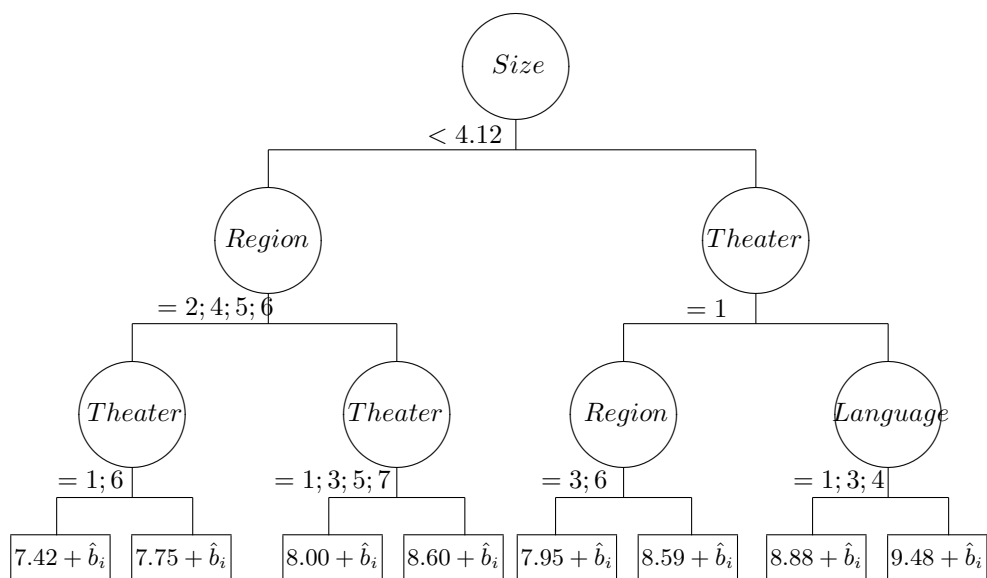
$Size$

$< 4.12$

$Region$

$Theater$

$= 2; 4; 5; 6$

$= 1$

$Theater$

$Theater$

$Region$

$Language$

$= 1; 6$

$= 1; 3; 5; 7$

$= 3; 6$

$= 1; 3; 4$

$7.42 + \hat{b}_i$

$7.75 + \hat{b}_i$

$8.00 + \hat{b}_i$

$8.60 + \hat{b}_i$

$7.95 + \hat{b}_i$

$8.59 + \hat{b}_i$

$8.88 + \hat{b}_i$

$9.48 + \hat{b}_i$